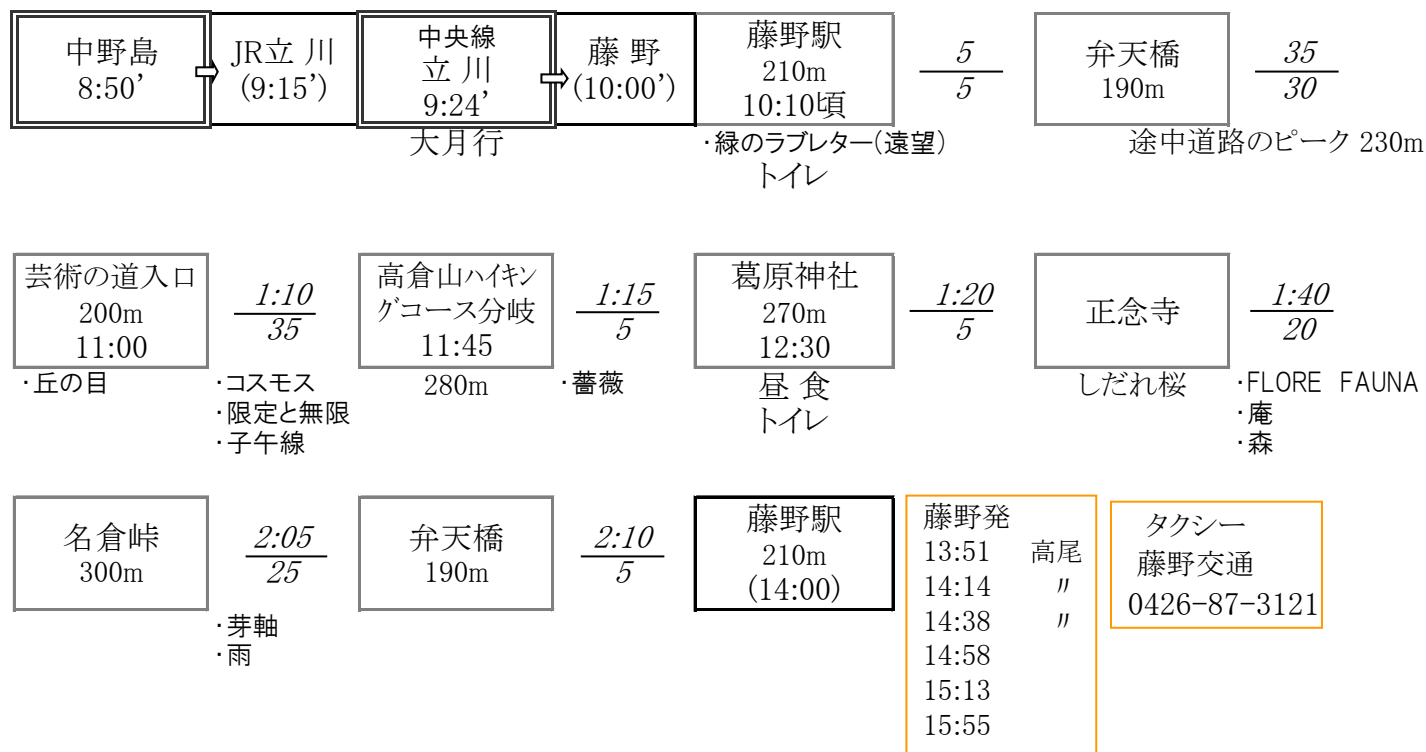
中野島
8:50’

JR立 川
(9:15’)

中央線
立 川
9:24’
大月行

藤 野
(10:00’)

藤野駅
210m
10:10頃
・緑のラブレター(遠望)
トイレ

$\frac{5}{5}$

弁天橋
190m

$\frac{35}{30}$

途中道路のピーク 230m

芸術の道入口
200m
11:00
・丘の目

$\frac{1:10}{35}$

・コスモス
・限定と無限
・子午線

高倉山ハイキングコース分岐
11:45
280m

$\frac{1:15}{5}$

・薔薇

葛原神社
270m
12:30
昼 食
トイレ

$\frac{1:20}{5}$

正念寺
しだれ桜

$\frac{1:40}{20}$

・FLORE FAUNA
・庵
・森

名倉峠
300m

$\frac{2:05}{25}$

・芽軸
・雨

弁天橋
190m

$\frac{2:10}{5}$

藤野駅
210m
(14:00)

藤野発
13:51 高尾
14:14 〃
14:38 〃
14:58
15:13
15:55

タクシー
藤野交通
0426-87-3121